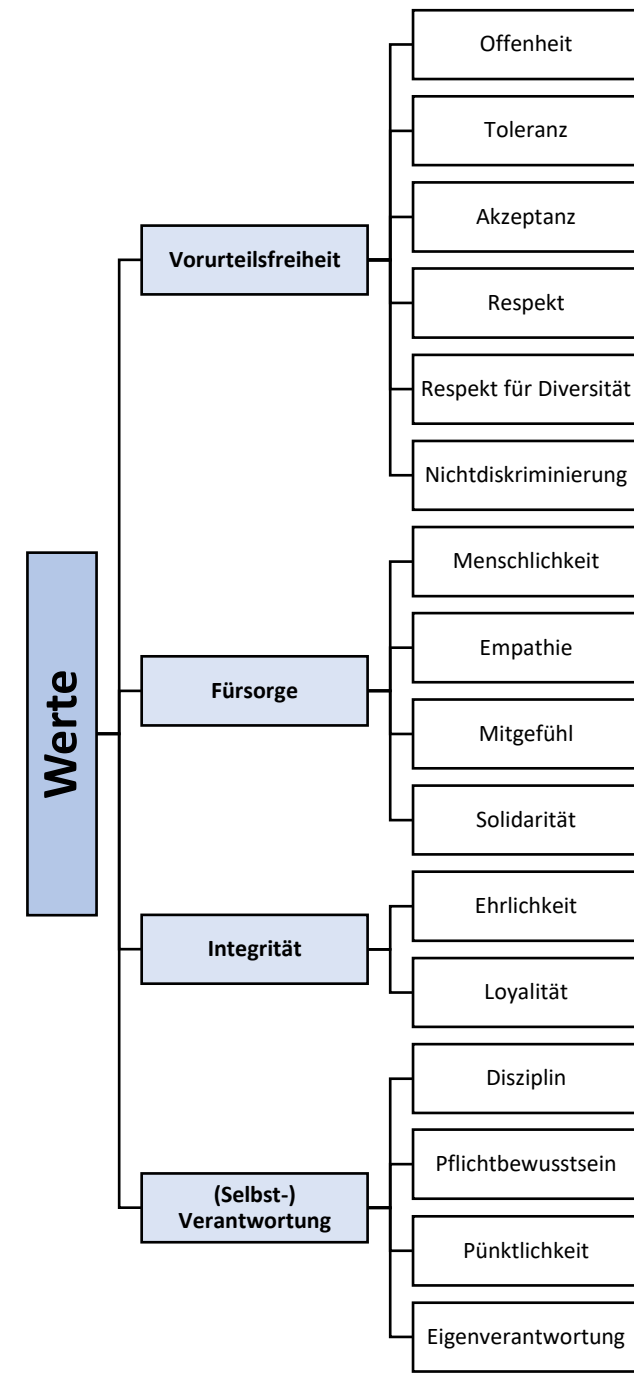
Werte

Vorurteilsfreiheit

Offenheit

Toleranz

Akzeptanz

Respekt

Respekt für Diversität

Nichtdiskriminierung

Fürsorge

Menschlichkeit

Empathie

Mitgefühl

Solidarität

Integrität

Ehrlichkeit

Loyalität

(Selbst-) Verantwortung

Disziplin

Pflichtbewusstsein

Pünktlichkeit

Eigenverantwortung